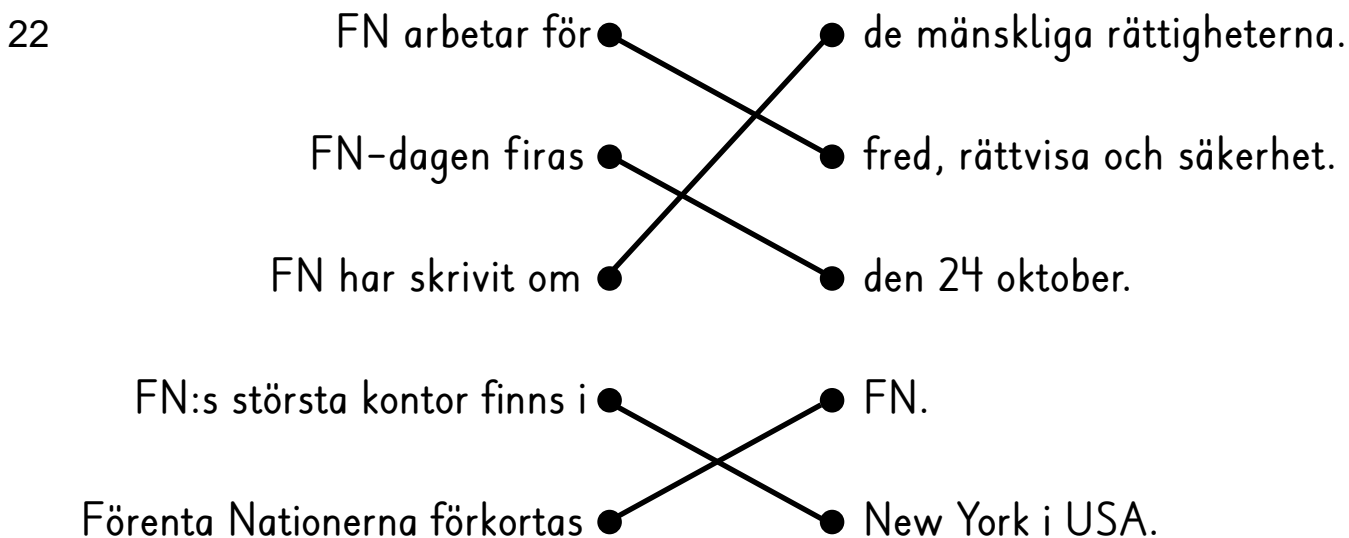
22

FN arbetar för

FN-dagen firas

FN har skrivit om

FN:s största kontor finns i

Förenta Nationerna förkortas

de mänskliga rättigheterna.

fred, rättvisa och säkerhet.

den 24 oktober.

FN.

New York i USA.